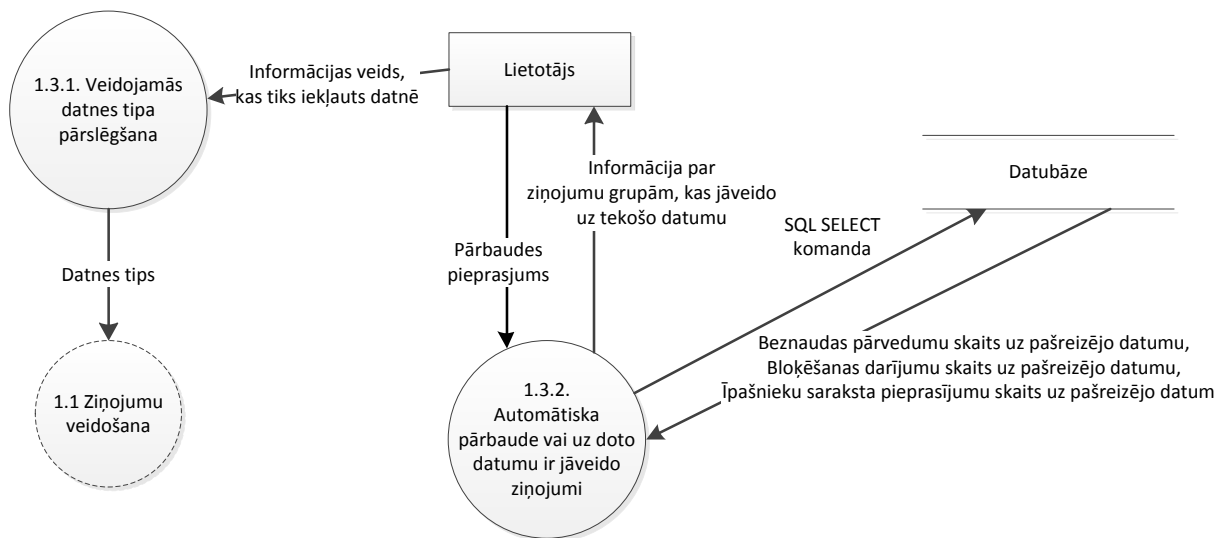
1.3.1. Veidojamās datnes tipa pārslēgšana

Informācijas veids, kas tiks iekļauts datnē

Lietotājs

Datubāze

Informācija par ziņojumu grupām, kas jāveido uz tekošo datumu

SQL SELECT komanda

Pārbaudes pieprasjums

Datnes tips

Beznaudas pārvedumu skaits uz pašreizējo datumu, Bloķēšanas darījumu skaits uz pašreizējo datumu, Īpašnieku saraksta pieprasījumu skaits uz pašreizējo datum

1.1 Ziņojumu veidošana

1.3.2. Automātiska pārbaude vai uz doto datumu ir jāveido ziņojumi